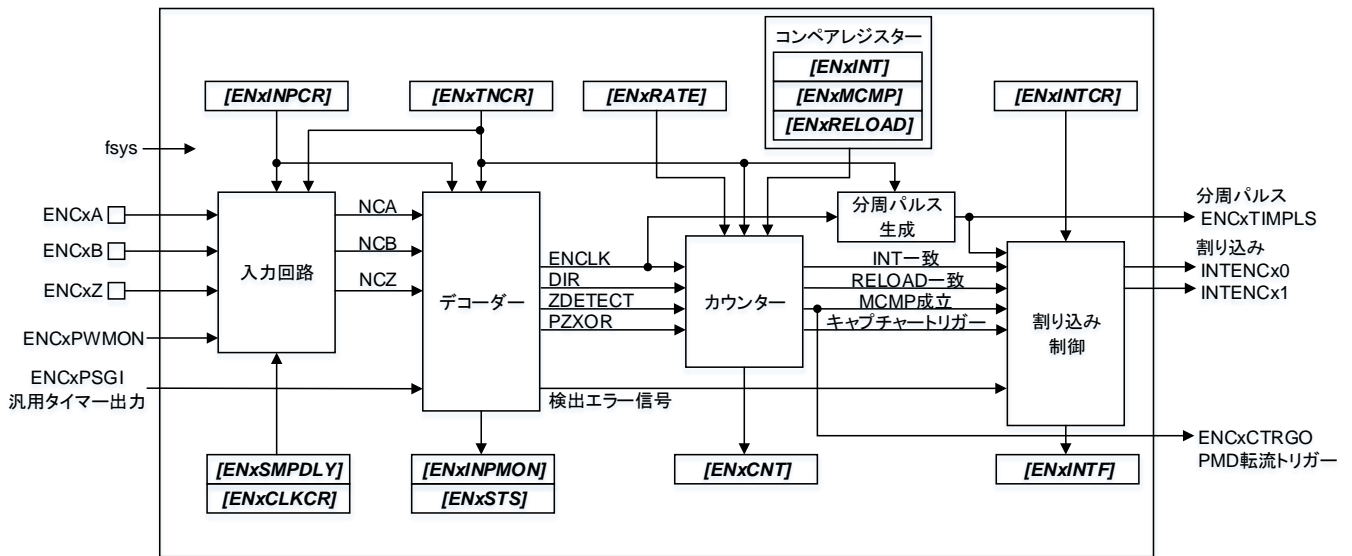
コンペアレジスター
[ENxINT]
[ENxMCMP]
[ENxRELOAD]

[ENxINPCR]
[ENxTNCR]
[ENxRATE]
[ENxINTCR]

fsys

ENCxA
ENCxB
ENCxZ
ENCxPWMON
ENCxPSGI
汎用タイマー出力

入力回路
NCA
NCB
NCZ

デコーダー
ENCLK
DIR
ZDETECT
PZXOR
検出エラー信号

分周パルス生成

カウンター
INT一致
RELOAD一致
MCMP成立
キャプチャートリガー

割り込み制御

分周パルス
ENCxTIMPLS
割り込み
INTENCx0
INTENCx1
ENCxCTRGO
PMD転流トリガー

[ENxSMPDLY]
[ENxCLKCR]
[ENxINPMON]
[ENxSTS]
[ENxCNT]
[ENxINTF]